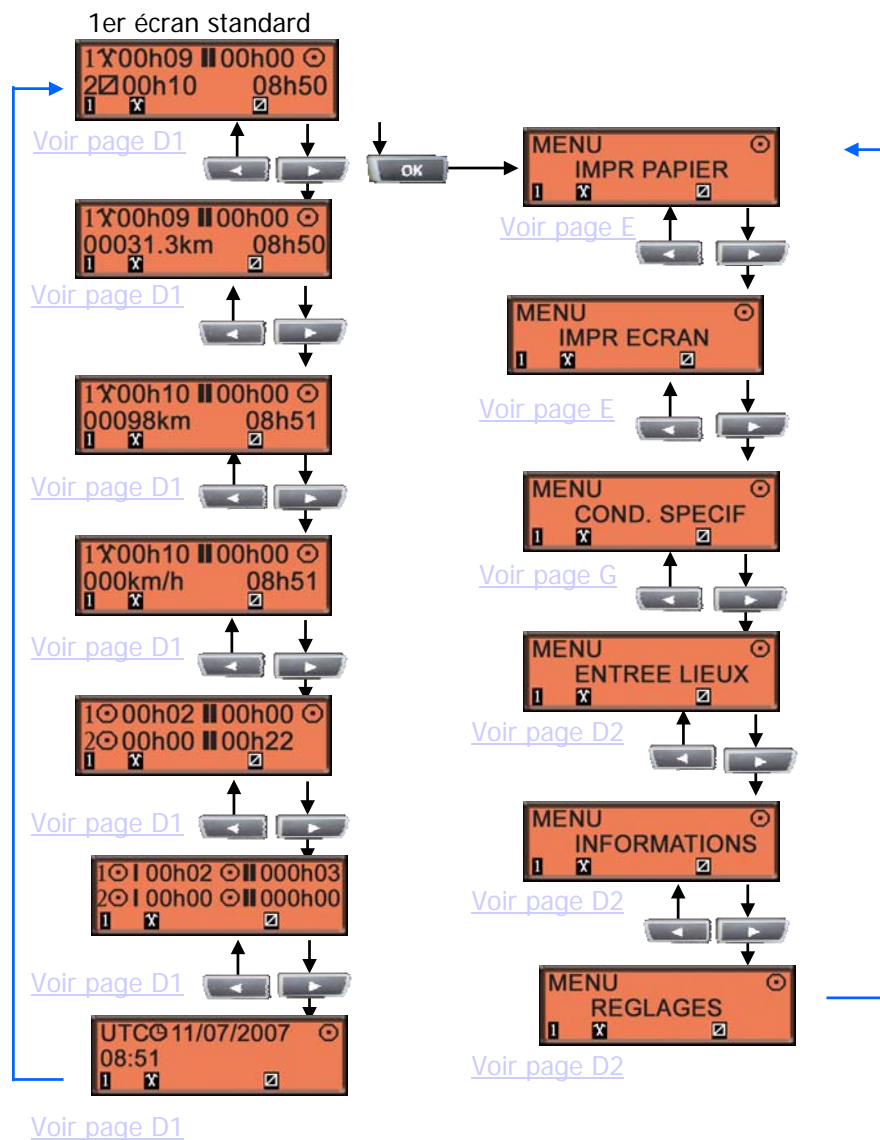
1er écran standard

1 00h09 00h00
2 00h10 08h50
1

Voir page D1

OK

1 00h09 00h00
00031.3km 08h50
1

Voir page D1

1 00h10 00h00
00098km 08h51
1

Voir page D1

1 00h10 00h00
000km/h 08h51
1

Voir page D1

1 00h02 00h00
2 00h00 00h22
1

Voir page D1

1 00h02 000h03
2 00h00 000h00
1

Voir page D1

UTC 11/07/2007
08:51
1

Voir page D1

MENU
IMPR PAPIER
1

Voir page E

MENU
IMPR ECRAN
1

Voir page E

MENU
COND. SPECIF
1

Voir page G

MENU
ENTREE LIEUX
1

Voir page D2

MENU
INFORMATIONS
1

Voir page D2

MENU
REGLAGES
1

Voir page D2